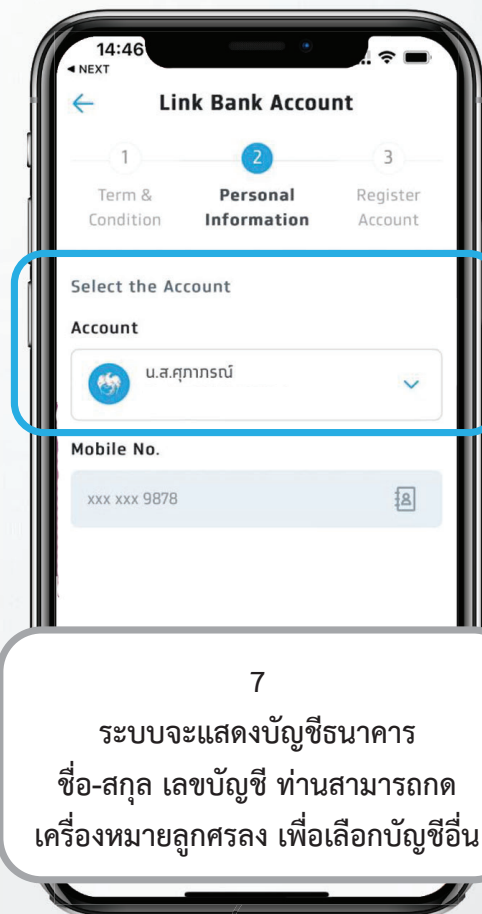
14:46
◂ NEXT

Link Bank Account

1
Term & Condition

2
Personal Information

3
Register Account

Select the Account

Account

น.ส.ศุภาภรณ์

Mobile No.

xxx xxx 9878

7
ระบบจะแสดงบัญชีธนาคาร
ชื่อ-สกุล เลขบัญชี ท่านสามารถกด
เครื่องหมายลูกศรลง เพื่อเลือกบัญชีอื่น